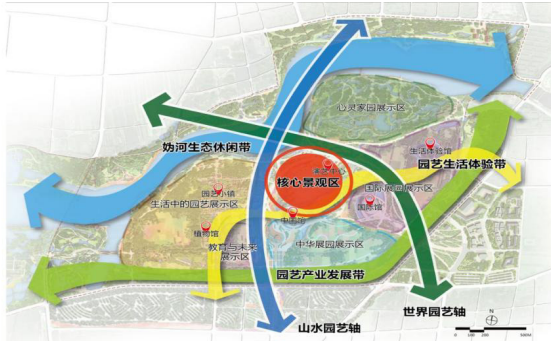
妫河生态休闲带
心灵家园展示区
园艺生活体验带
生活体验馆
核心景观区
园艺小镇
生活中的园艺展示区
国际展园展示区
国际馆
中国馆
植物馆
教育与未来展示区
中华展园展示区
园艺产业发展带
世界园艺轴
山水园艺轴
0 100 200 500M